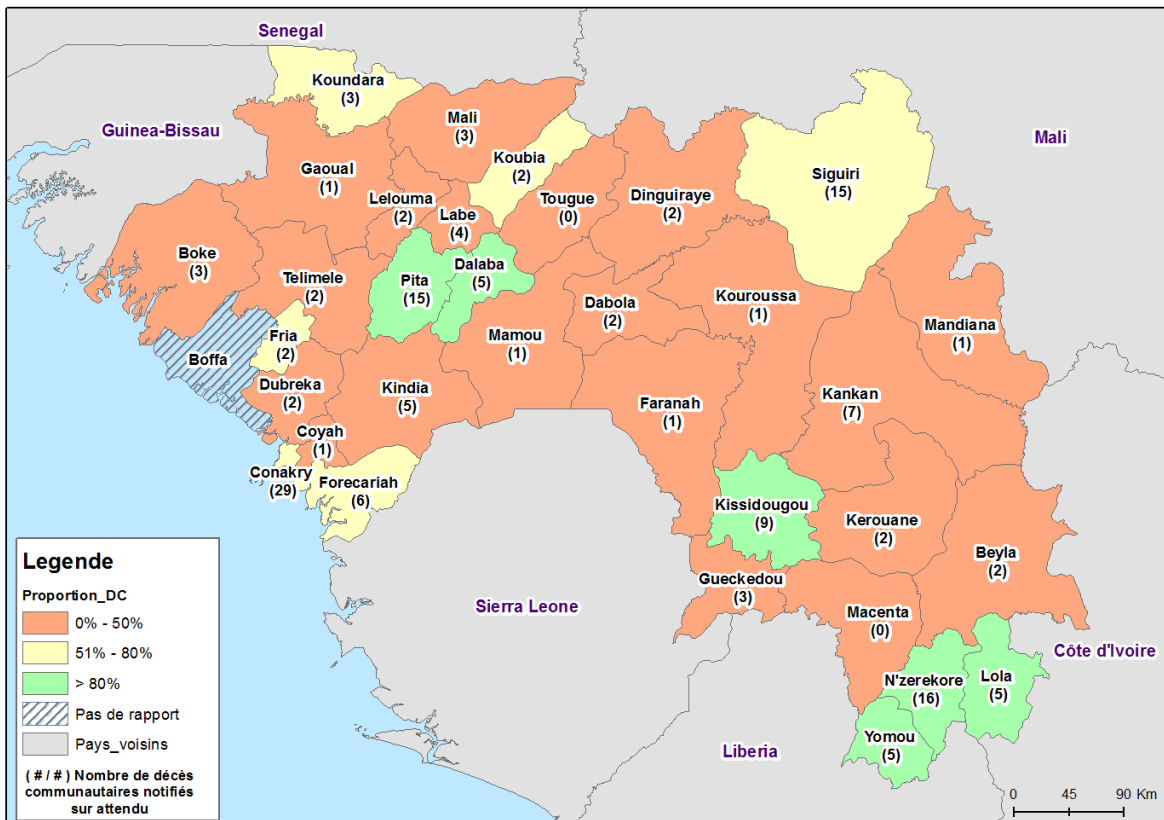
Senegal
Guinea-Bissau
Mali
Koundara
(3)
Mali
(3)
Gaoual
(1)
Koubia
(2)
Lelouma
(2)
Tougue
(0)
Dinguiraye
(2)
Siguiri
(15)
Labe
(4)
Boke
(3)
Telimele
(2)
Pita
(15)
Dalaba
(5)
Dabola
(2)
Kouroussa
(1)
Mandiana
(1)
Fria
(2)
Boffa
Mamou
(1)
Dubreka
(2)
Kindia
(5)
Kankan
(7)
Faranah
(1)
Coyah
(1)
Conakry
(29)
Forecariah
(6)
Kissidougou
(9)
Kerouane
(2)
Beyla
(2)
Gueckedou
(3)
Sierra Leone
Macenta
(0)
Côte d'Ivoire
N'zerekore
(16)
Lola
(5)
Yomou
(5)
Liberia

Legende
Proportion_DC
0% - 50%
51% - 80%
> 80%
Pas de rapport
Pays_voisins
( # / # ) Nombre de décès communautaires notifiés sur attendu

0 45 90 Km